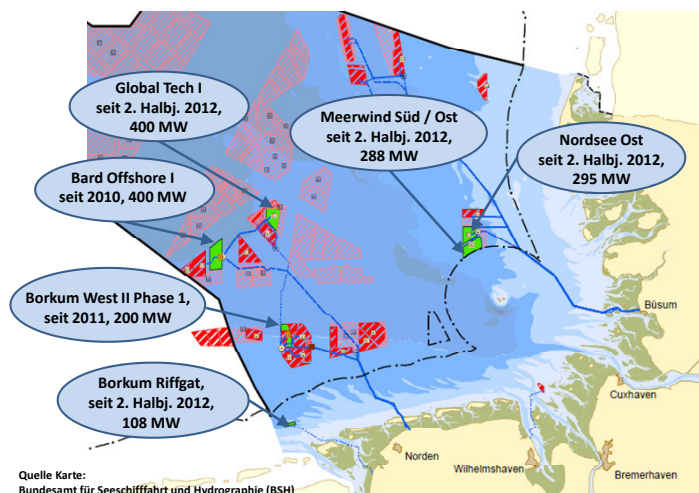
Global Tech I
seit 2. Halbj. 2012,
400 MW

Meerwind Süd / Ost
seit 2. Halbj. 2012,
288 MW

Nordsee Ost
seit 2. Halbj. 2012,
295 MW

Bard Offshore I
seit 2010, 400 MW

Borkum West II Phase 1,
seit 2011, 200 MW

Borkum Riffgat,
seit 2. Halbj. 2012,
108 MW

Büsum

Cuxhaven

Norden

Wilhelmshaven

Bremerhaven

Quelle Karte:
Bundesamt für Seeschifffahrt und Hydrographie (BSH)